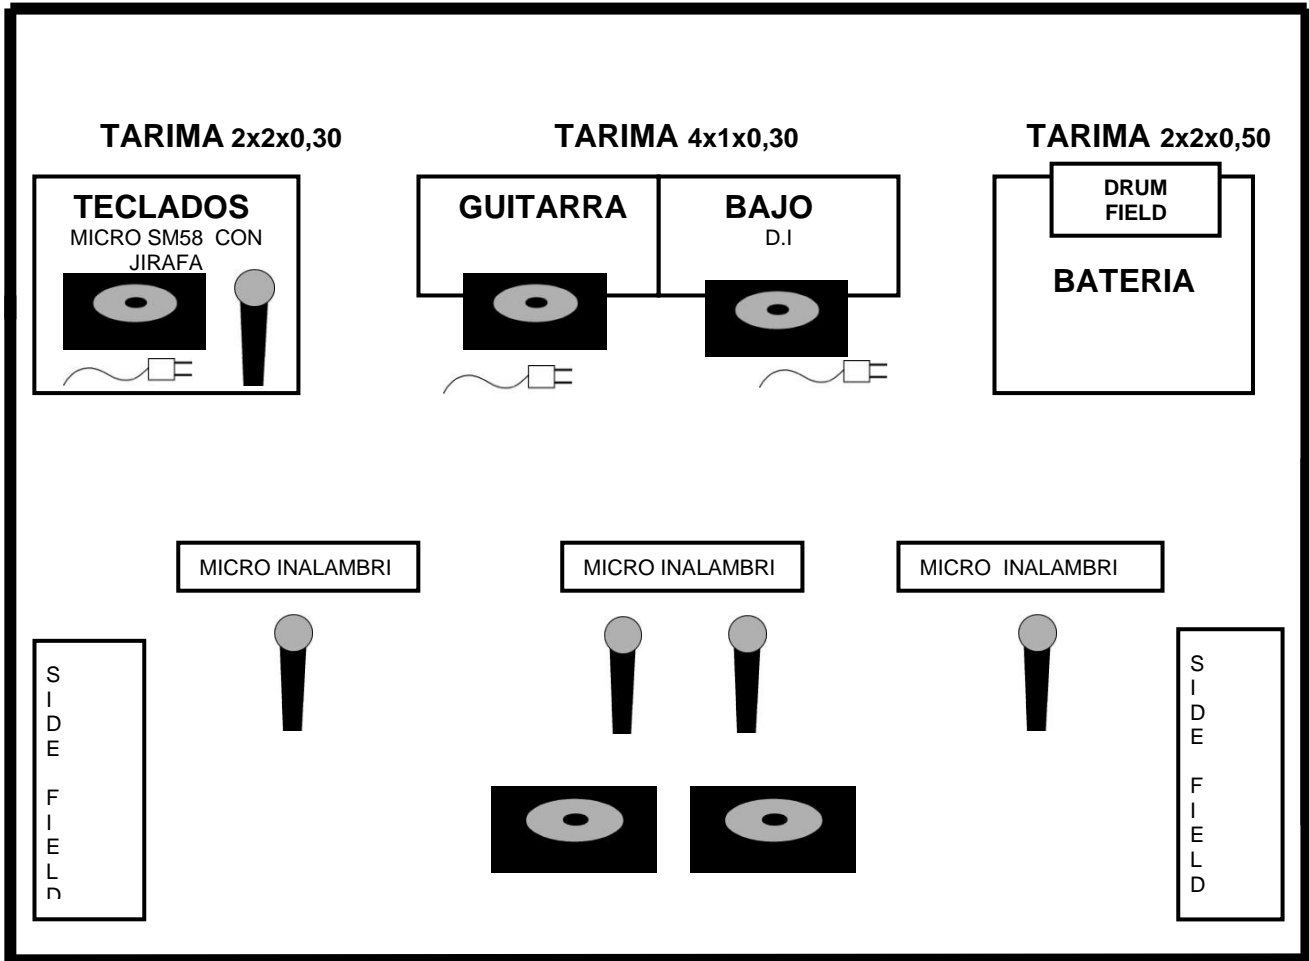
TARIMA 2x2x0,30

TARIMA 4x1x0,30

TARIMA 2x2x0,50

TECLADOS
MICRO SM58 CON JIRAFA

GUITARRA

BAJO
D.I

DRUM FIELD

BATERIA

MICRO INALAMBRI

MICRO INALAMBRI

MICRO INALAMBRI

S I D E F I E L D

S I D E F I E L D